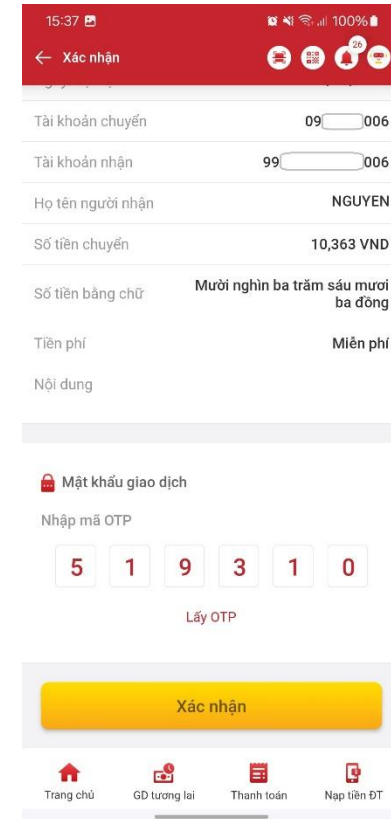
15:37

100%

← Xác nhận

26

Tài khoản chuyển 09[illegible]006

Tài khoản nhận 99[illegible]006

Họ tên người nhận NGUYEN

Số tiền chuyển 10,363 VND

Số tiền bằng chữ Mười nghìn ba trăm sáu mươi ba đồng

Tiền phí Miễn phí

Nội dung

Mật khẩu giao dịch

Nhập mã OTP

5 1 9 3 1 0

Lấy OTP

Xác nhận

Trang chủ GD tương lai Thanh toán Nạp tiền ĐT